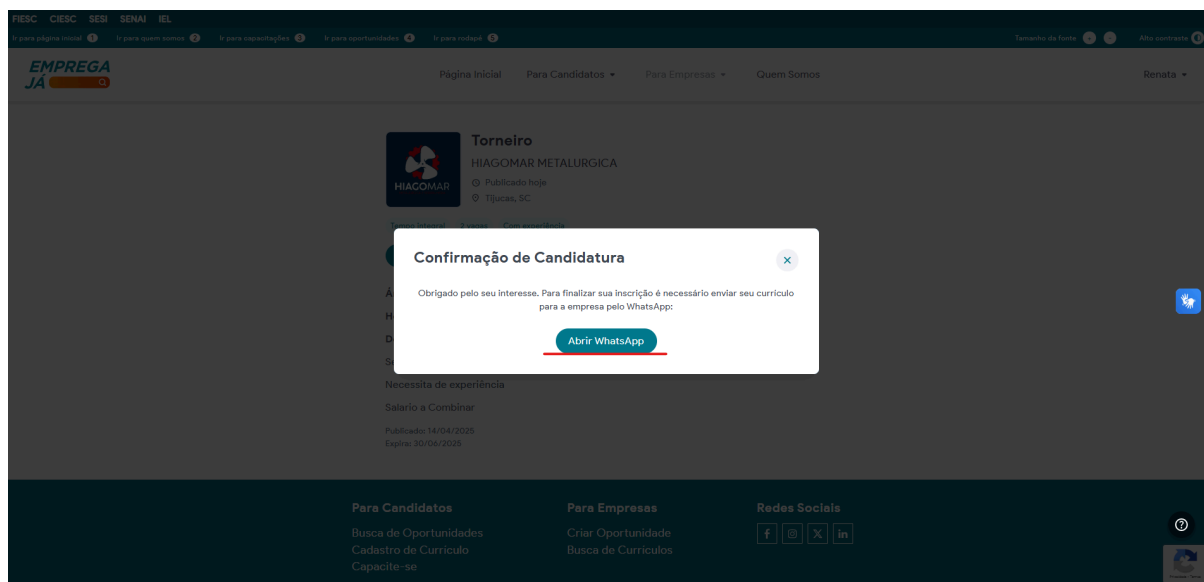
FIESC CIESC SESI SENAI IEL

Ir para página inicial 1 Ir para quem somos 2 Ir para capacitações 3 Ir para oportunidades 4 Ir para rodapé 5

Tamanho da fonte + - Alto contraste

EMPREGA JÁ

Página Inicial Para Candidatos ▾ Para Empresas ▾ Quem Somos

Renata ▾

HIAGOMAR

Torneiro

HIAGOMAR METALURGICA

Publicado hoje

Tijucas, SC

Tempo integral 2 vagas Com experiência

Confirmação de Candidatura

Obrigado pelo seu interesse. Para finalizar sua inscrição é necessário enviar seu currículo para a empresa pelo WhatsApp:

Abrir WhatsApp

Necessita de experiência

Salario a Combinar

Publicado: 14/04/2025
Expira: 30/06/2025

Para Candidatos
Busca de Oportunidades
Cadastro de Currículo
Capacite-se

Para Empresas
Criar Oportunidade
Busca de Currículos

Redes Sociais